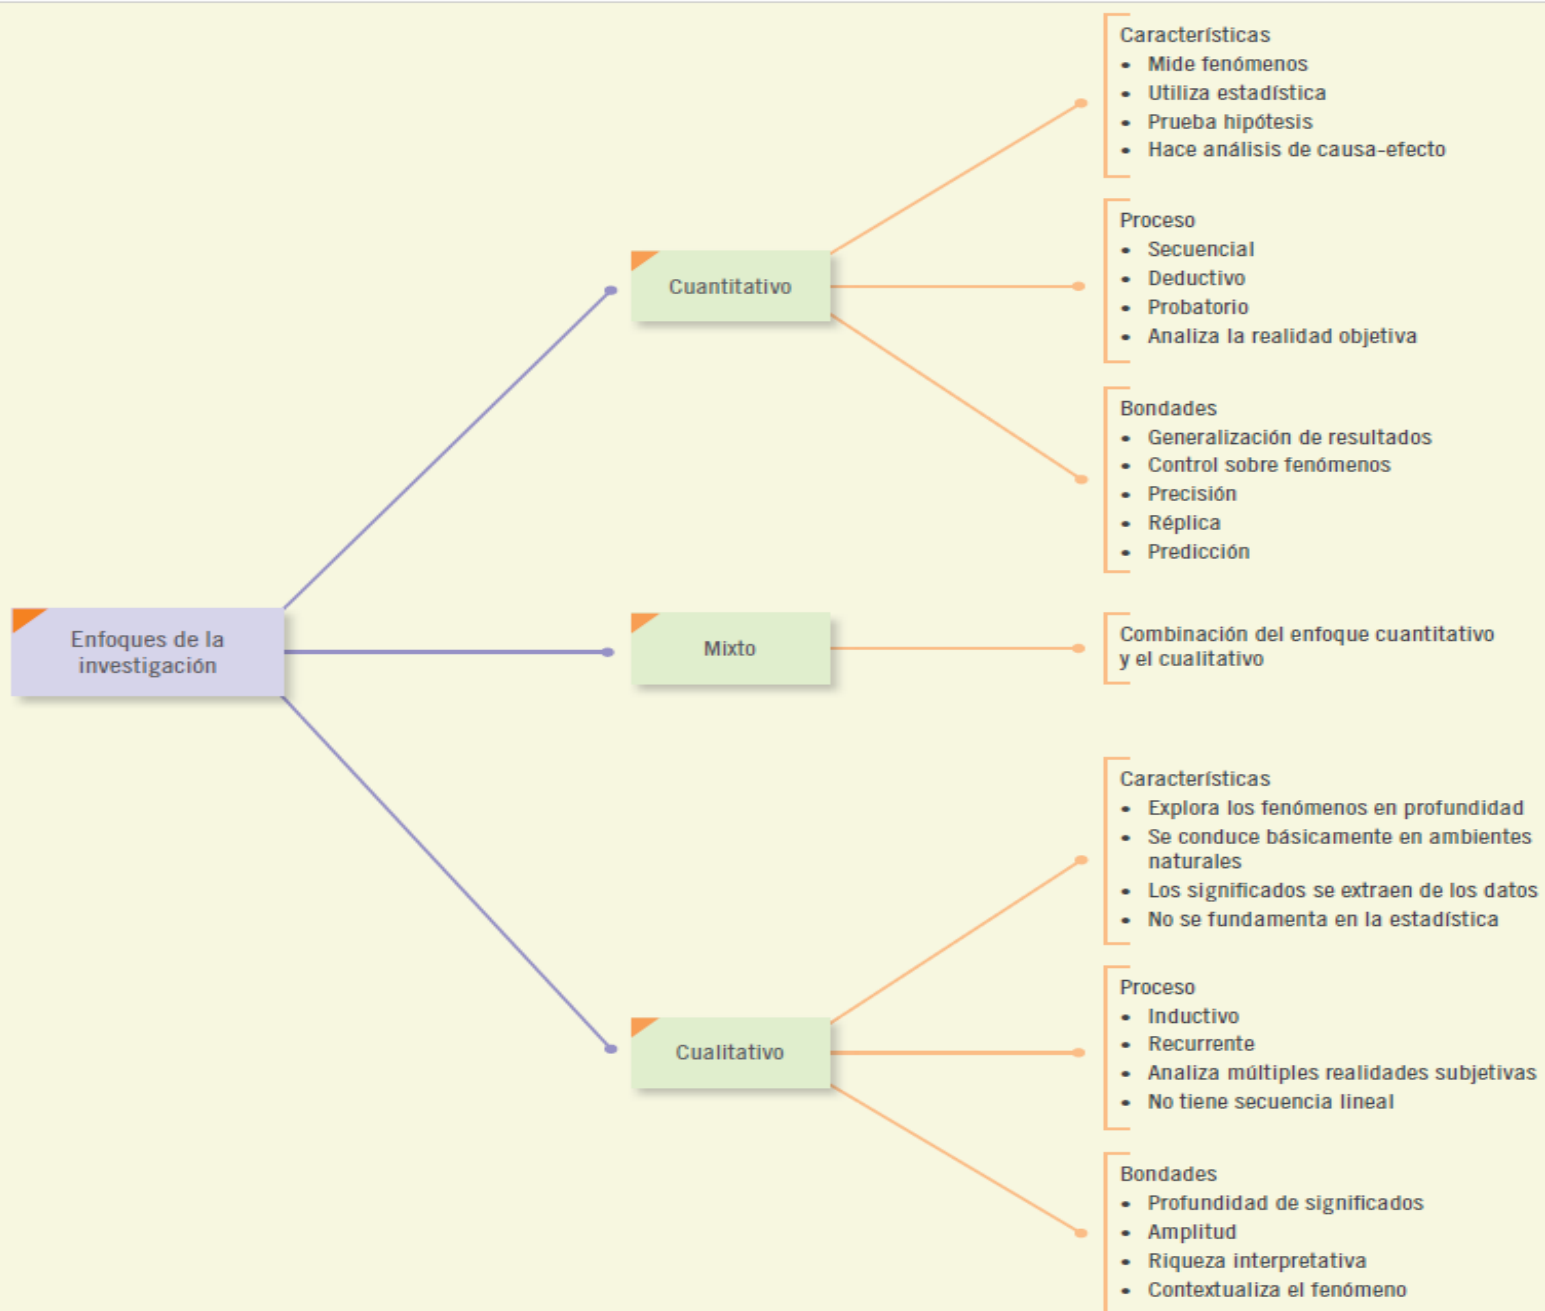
Enfoques de la investigación

Cuantitativo

Características
- Mide fenómenos
- Utiliza estadística
- Prueba hipótesis
- Hace análisis de causa-efecto

Proceso
- Secuencial
- Deductivo
- Probatorio
- Analiza la realidad objetiva

Bondades
- Generalización de resultados
- Control sobre fenómenos
- Precisión
- Réplica
- Predicción

Mixto

Combinación del enfoque cuantitativo y el cualitativo

Cualitativo

Características
- Explora los fenómenos en profundidad
- Se conduce básicamente en ambientes naturales
- Los significados se extraen de los datos
- No se fundamenta en la estadística

Proceso
- Inductivo
- Recurrente
- Analiza múltiples realidades subjetivas
- No tiene secuencia lineal

Bondades
- Profundidad de significados
- Amplitud
- Riqueza interpretativa
- Contextualiza el fenómeno